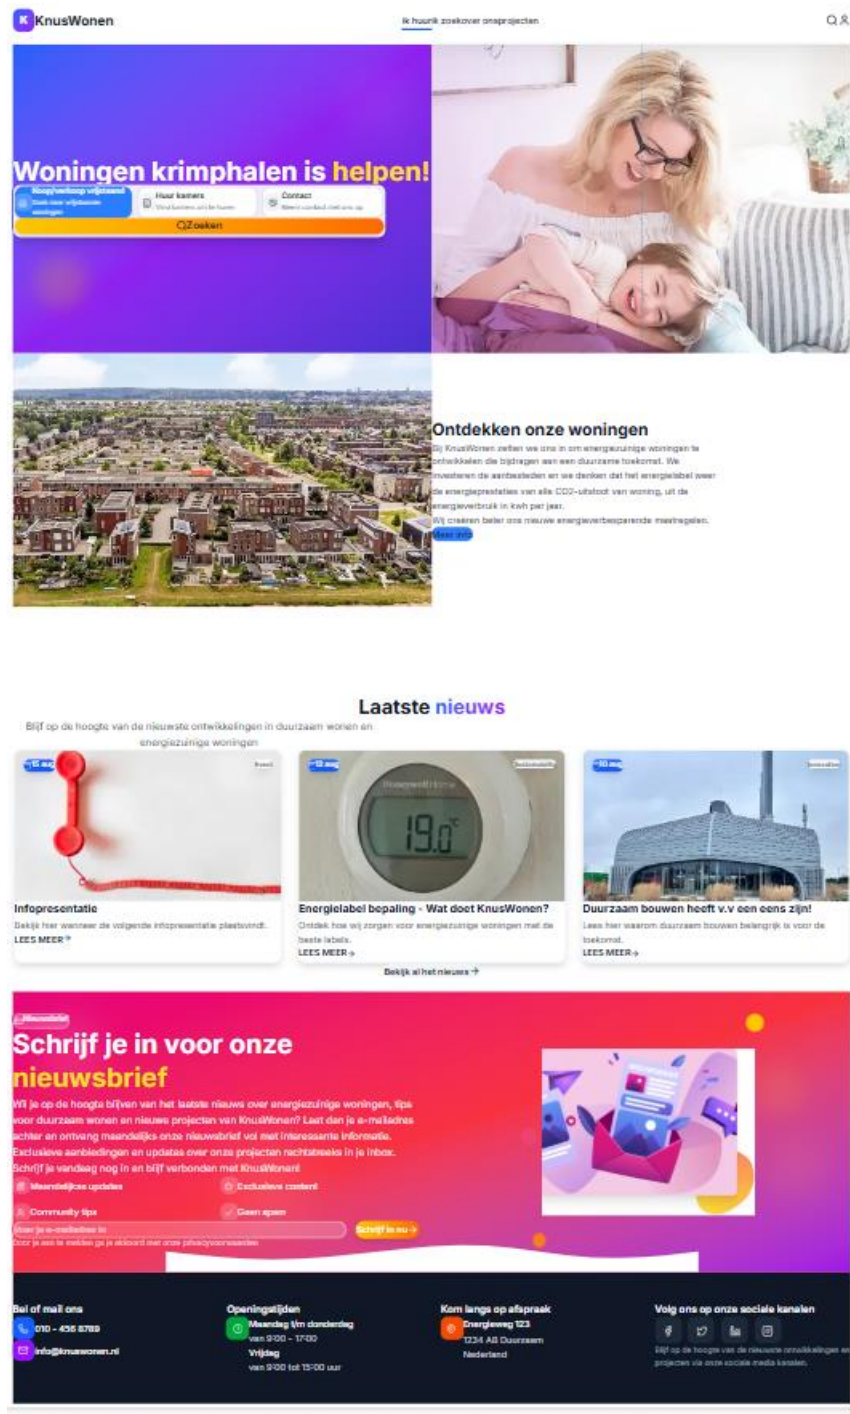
K KnusWonen

Ik huurik zoekover onsprojecten

Woningen krimphalen is helpen!

Koop/verkoop vrijstaand
Zoek naar vrijstaande woningen

Huur kamers
Vind kamers om te huren

Contact
Neem contact met ons op

Zoeken

Ontdekken onze woningen

Bij KnusWonen zetten we ons in om energiezuinige woningen te ontwikkelen die bijdragen aan een duurzame toekomst. We investeren de aanbesteden en we denken dat het energielabel weer de energieprestaties van alle CO2-uitstoot van woning, uit de energieverbruik in kwh per jaar.
Wij creëren beter ons nieuwe energieverbesparende maatregelen.

Meer info

Laatste nieuws

Blijf op de hoogte van de nieuwste ontwikkelingen in duurzaam wonen en energiezuinige woningen

15 aug
Event

Infopresentatie
Bekijk hier wanneer de volgende infopresentatie plaatsvindt.
LEES MEER

12 aug
Duurzaamheid

Energielabel bepaling - Wat doet KnusWonen?
Ontdek hoe wij zorgen voor energiezuinige woningen met de beste labels.
LEES MEER

10 aug
Innovatie

Duurzaam bouwen heeft v.v een eens zijn!
Lees hier waarom duurzaam bouwen belangrijk is voor de toekomst.
LEES MEER

Bekijk al het nieuws

Nieuwsbrief

Schrijf je in voor onze nieuwsbrief

Wil je op de hoogte blijven van de laatste nieuws over energiezuinige woningen, tips voor duurzaam wonen en nieuwe projecten van KnusWonen? Laat dan je e-mailadres achter en ontvang maandelijks onze nieuwsbrief vol met interessante informatie. Exclusieve aanbiedingen en updates over onze projecten rechtstreeks in je inbox. Schrijf je vandaag nog in en blijf verbonden met KnusWonen!

Maandelijkse updates
Exclusieve content
Community tips
Geen spam

Voer je e-mailadres in
Schrijf je nu in

Door je aan te melden ga je akkoord met onze privacyvoorwaarden

Bel of mail ons
010 - 456 6789
info@knuswonen.nl

Openingstijden
Maandag t/m donderdag
van 9:00 - 17:00
Vrijdag
van 9:00 tot 15:00 uur

Kom langs op afspraak
Energieweg 123
1234 AB Duurzaam
Nederland

Volg ons op onze sociale kanalen
Blijf op de hoogte van de nieuwste ontwikkelingen en projecten via onze sociale media kanalen.